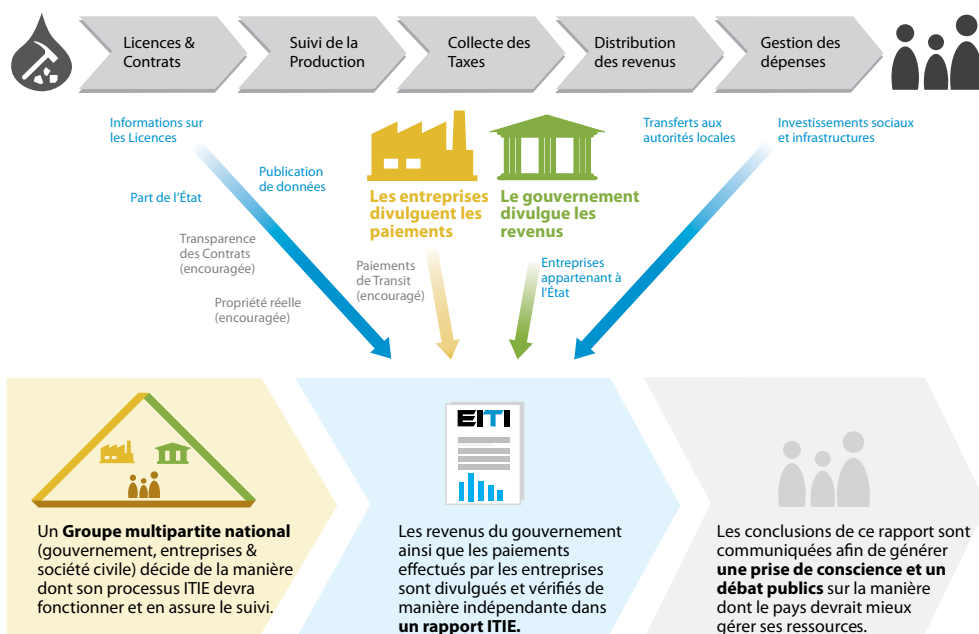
Licences & Contrats

Suivi de la Production

Collecte des Taxes

Distribution des revenus

Gestion des dépenses

Informations sur les Licences

Publication de données

Part de l'État

Transparence des Contrats (encouragée)

Propriété réelle (encouragée)

Les entreprises divulguent les paiements

Le gouvernement divulgue les revenus

Paiements de Transit (encouragé)

Entreprises appartenant à l'État

Transferts aux autorités locales

Investissements sociaux et infrastructures

EITI

Un **Groupe multipartite national** (gouvernement, entreprises & société civile) décide de la manière dont son processus ITIE devra fonctionner et en assure le suivi.

Les revenus du gouvernement ainsi que les paiements effectués par les entreprises sont divulgués et vérifiés de manière indépendante dans **un rapport ITIE.**

Les conclusions de ce rapport sont communiquées afin de générer **une prise de conscience et un débat publics** sur la manière dont le pays devrait mieux gérer ses ressources.